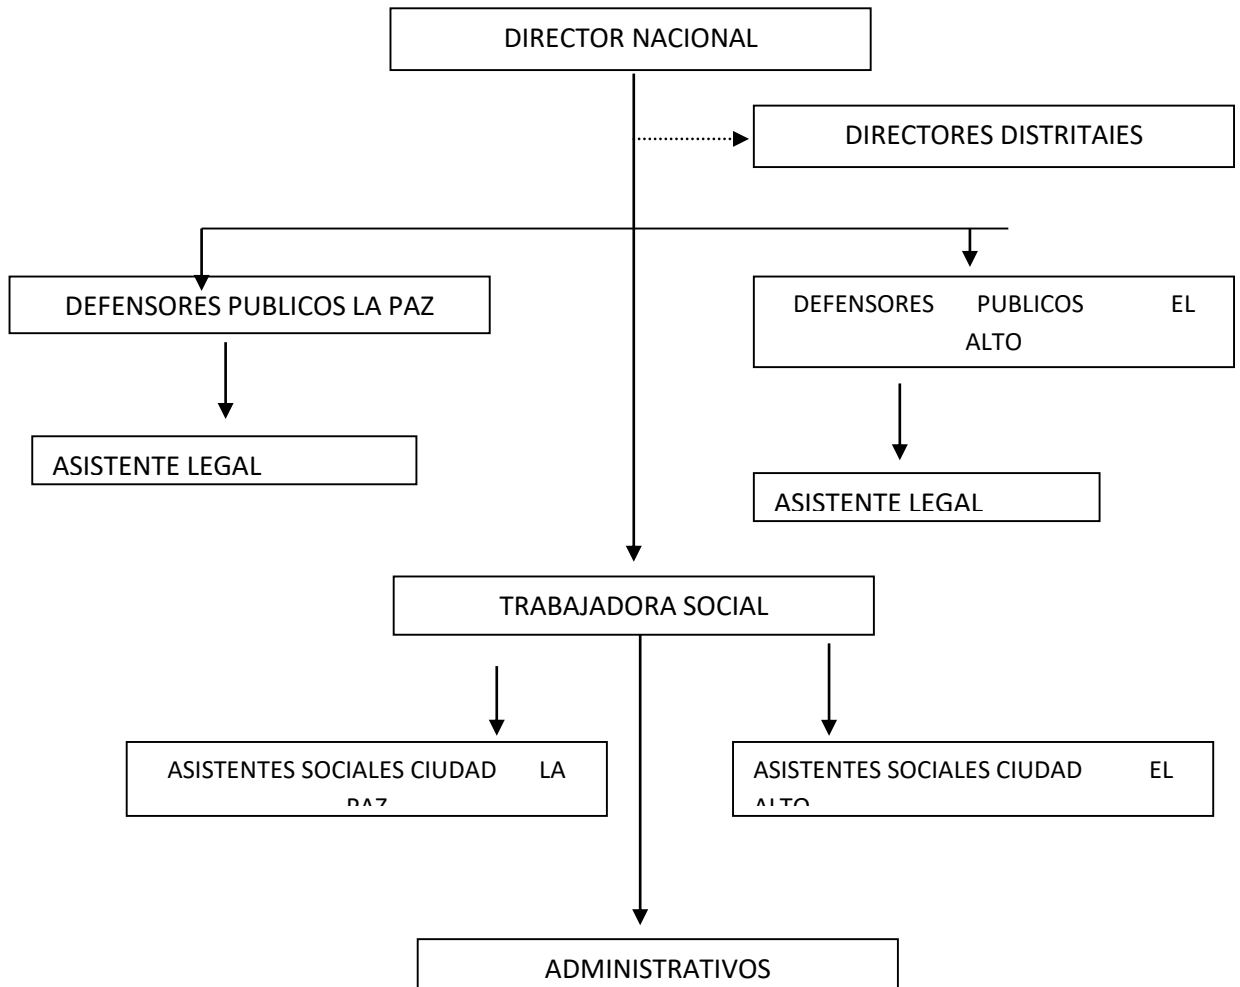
DIRECTOR NACIONAL

DIRECTORES DISTRITAIES

DEFENSORES PUBLICOS LA PAZ

DEFENSORES PUBLICOS EL ALTO

ASISTENTE LEGAL

ASISTENTE LEGAL

TRABAJADORA SOCIAL

ASISTENTES SOCIALES CIUDAD LA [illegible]

ASISTENTES SOCIALES CIUDAD EL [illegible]

ADMINISTRATIVOS